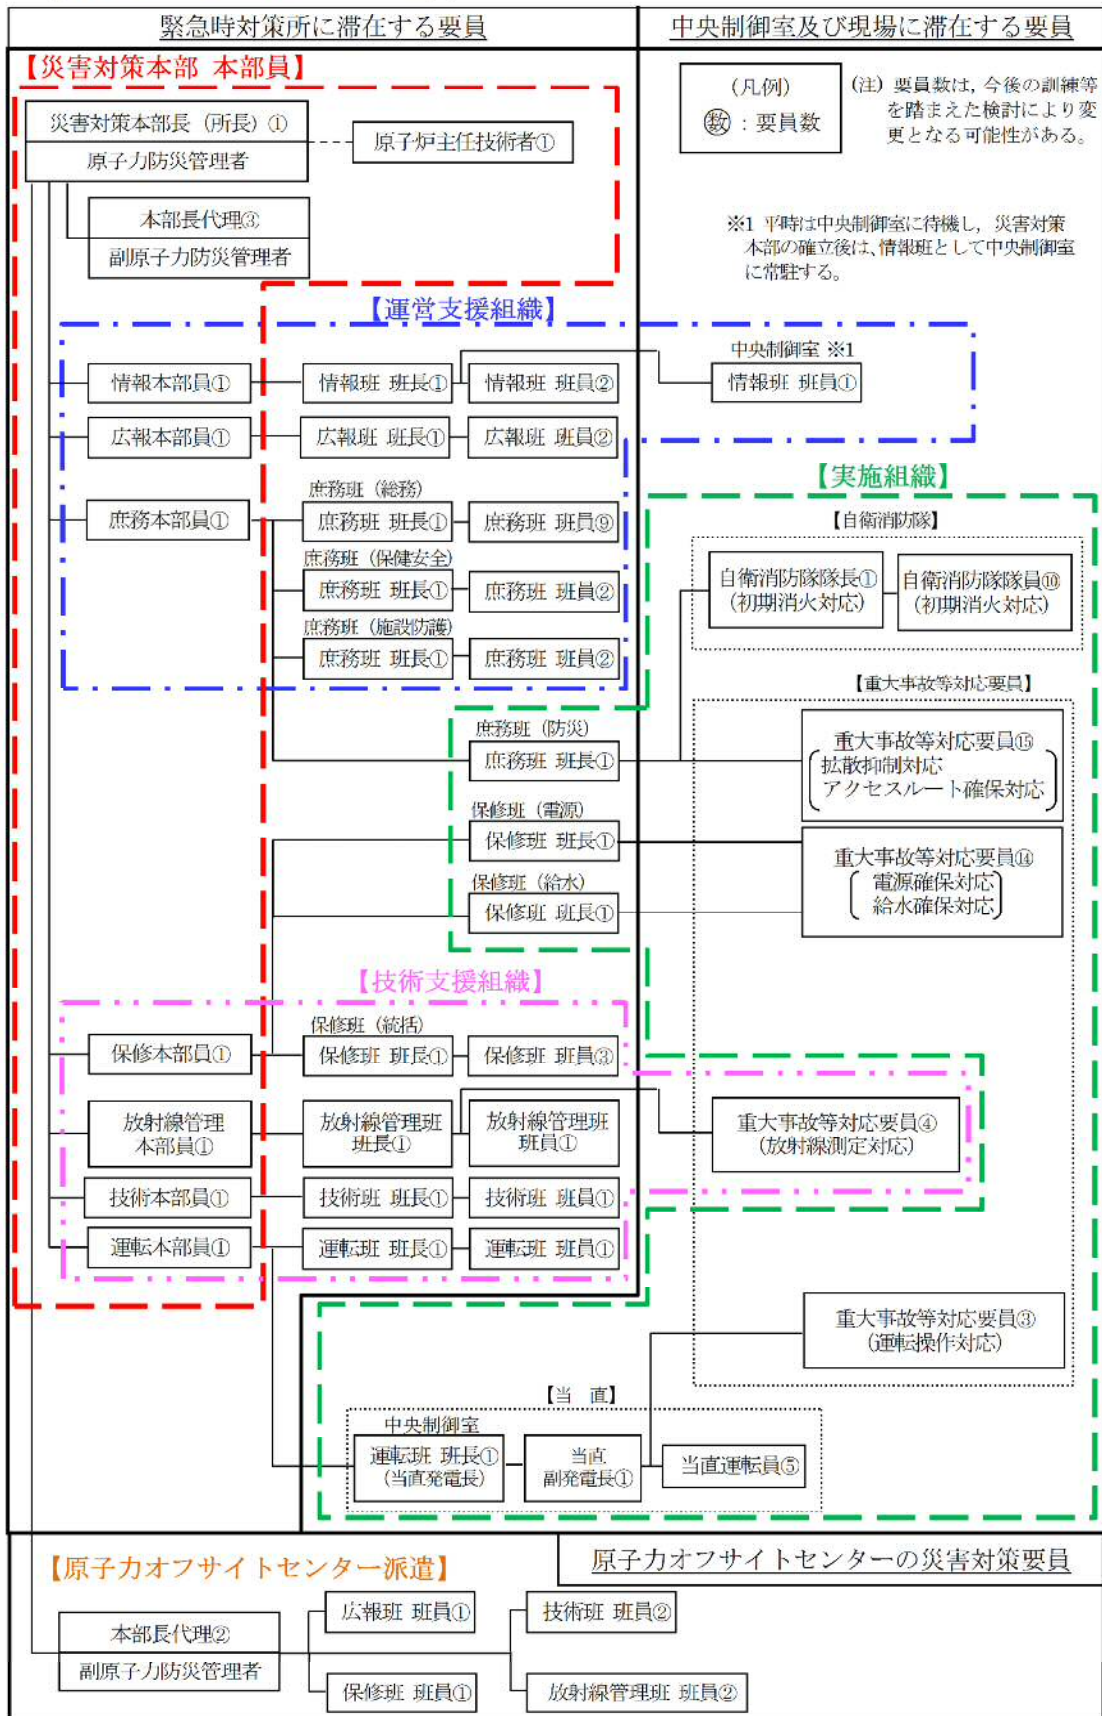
緊急時対策所に滞在する要員

中央制御室及び現場に滞在する要員

【災害対策本部 本部員】

災害対策本部長（所長）①
原子力防災管理者

原子炉主任技術者①

本部長代理③
副原子力防災管理者

（凡例）
数：要員数

（注）要員数は，今後の訓練等を踏まえた検討により変更となる可能性がある。

※1 平時は中央制御室に待機し，災害対策本部の確立後は，情報班として中央制御室に常駐する。

【運営支援組織】

情報本部員①
情報班 班長①
情報班 班員②
中央制御室 ※1
情報班 班員①

広報本部員①
広報班 班長①
広報班 班員②

【実施組織】

庶務班（総務）
庶務本部員①
庶務班 班長①
庶務班 班員⑨

【自衛消防隊】
自衛消防隊隊長①（初期消火対応）
自衛消防隊隊員⑩（初期消火対応）

庶務班（保健安全）
庶務班 班長①
庶務班 班員②

庶務班（施設防護）
庶務班 班長①
庶務班 班員②

【重大事故等対応要員】

庶務班（防災）
庶務班 班長①

重大事故等対応要員⑮
（拡散抑制対応 アクセスルート確保対応）

保修班（電源）
保修班 班長①

重大事故等対応要員⑭
（電源確保対応 給水確保対応）

保修班（給水）
保修班 班長①

【技術支援組織】

保修班（統括）
保修本部員①
保修班 班長①
保修班 班員③

放射線管理本部員①
放射線管理班班長①
放射線管理班班員①

重大事故等対応要員④
（放射線測定対応）

技術本部員①
技術班 班長①
技術班 班員①

運転本部員①
運転班 班長①
運転班 班員①

重大事故等対応要員③
（運転操作対応）

【当 直】
中央制御室
運転班 班長①（当直発電長）
当直副発電長①
当直運転員⑤

【原子力オフサイトセンター派遣】

原子力オフサイトセンターの災害対策要員

本部長代理②
副原子力防災管理者

広報班 班員①
保修班 班員①
技術班 班員②
放射線管理班 班員②